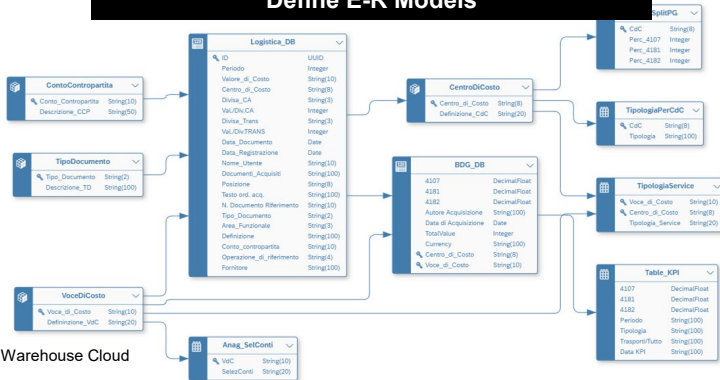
Define E-R Models

Logistica_DB
ID UUID
Periodo Integer
Valore_di_Costo String(10)
Centro_di_Costo String(8)
Divisa_CA String(3)
Val./Div.CA Integer
Divisa_Trans String(3)
Val./Div.TRANS Integer
Data_Documento Date
Data_Registrazione Date
Nome_Utente String(10)
Documenti_Acquisiti String(100)
Posizione String(8)
Testo ord. acq. String(100)
N. Documento Riferimento String(10)
Tipo_Documento String(2)
Area_Funzionale String(3)
Definizione String(100)
Conto_contropartita String(10)
Operazione_di_riferimento String(4)
Fornitore String(100)

ContoContropartita
Conto_Contropartita String(10)
Descrizione_CCP String(50)

TipoDocumento
Tipo_Documento String(2)
Descrizione_TD String(100)

VoceDiCosto
Voce_di_Costo String(10)
Definizione_VdC String(20)

Anag_SelConti
VdC String(10)
SelezConti String(20)

CentroDiCosto
Centro_di_Costo String(8)
Definizione_CdC String(20)

BDG_DB
4107 DecimalFloat
4181 DecimalFloat
4182 DecimalFloat
Autore Acquisizione String(100)
Data di Acquisizione Date
TotalValue Integer
Currency String(100)
Centro_di_Costo String(8)
Voce_di_Costo String(10)

SplitPG
CdC String(8)
Perc_4107 Integer
Perc_4181 Integer
Perc_4182 Integer

TipologiaPerCdC
CdC String(8)
Tipologia String(100)

TipologiaService
Voce_di_Costo String(10)
Centro_di_Costo String(8)
Tipologia_Service String(20)

Table_KPI
4107 DecimalFloat
4181 DecimalFloat
4182 DecimalFloat
Periodo String(100)
Tipologia String(100)
Trasporti/Tutto String(100)
Data KPI String(100)

Warehouse Cloud